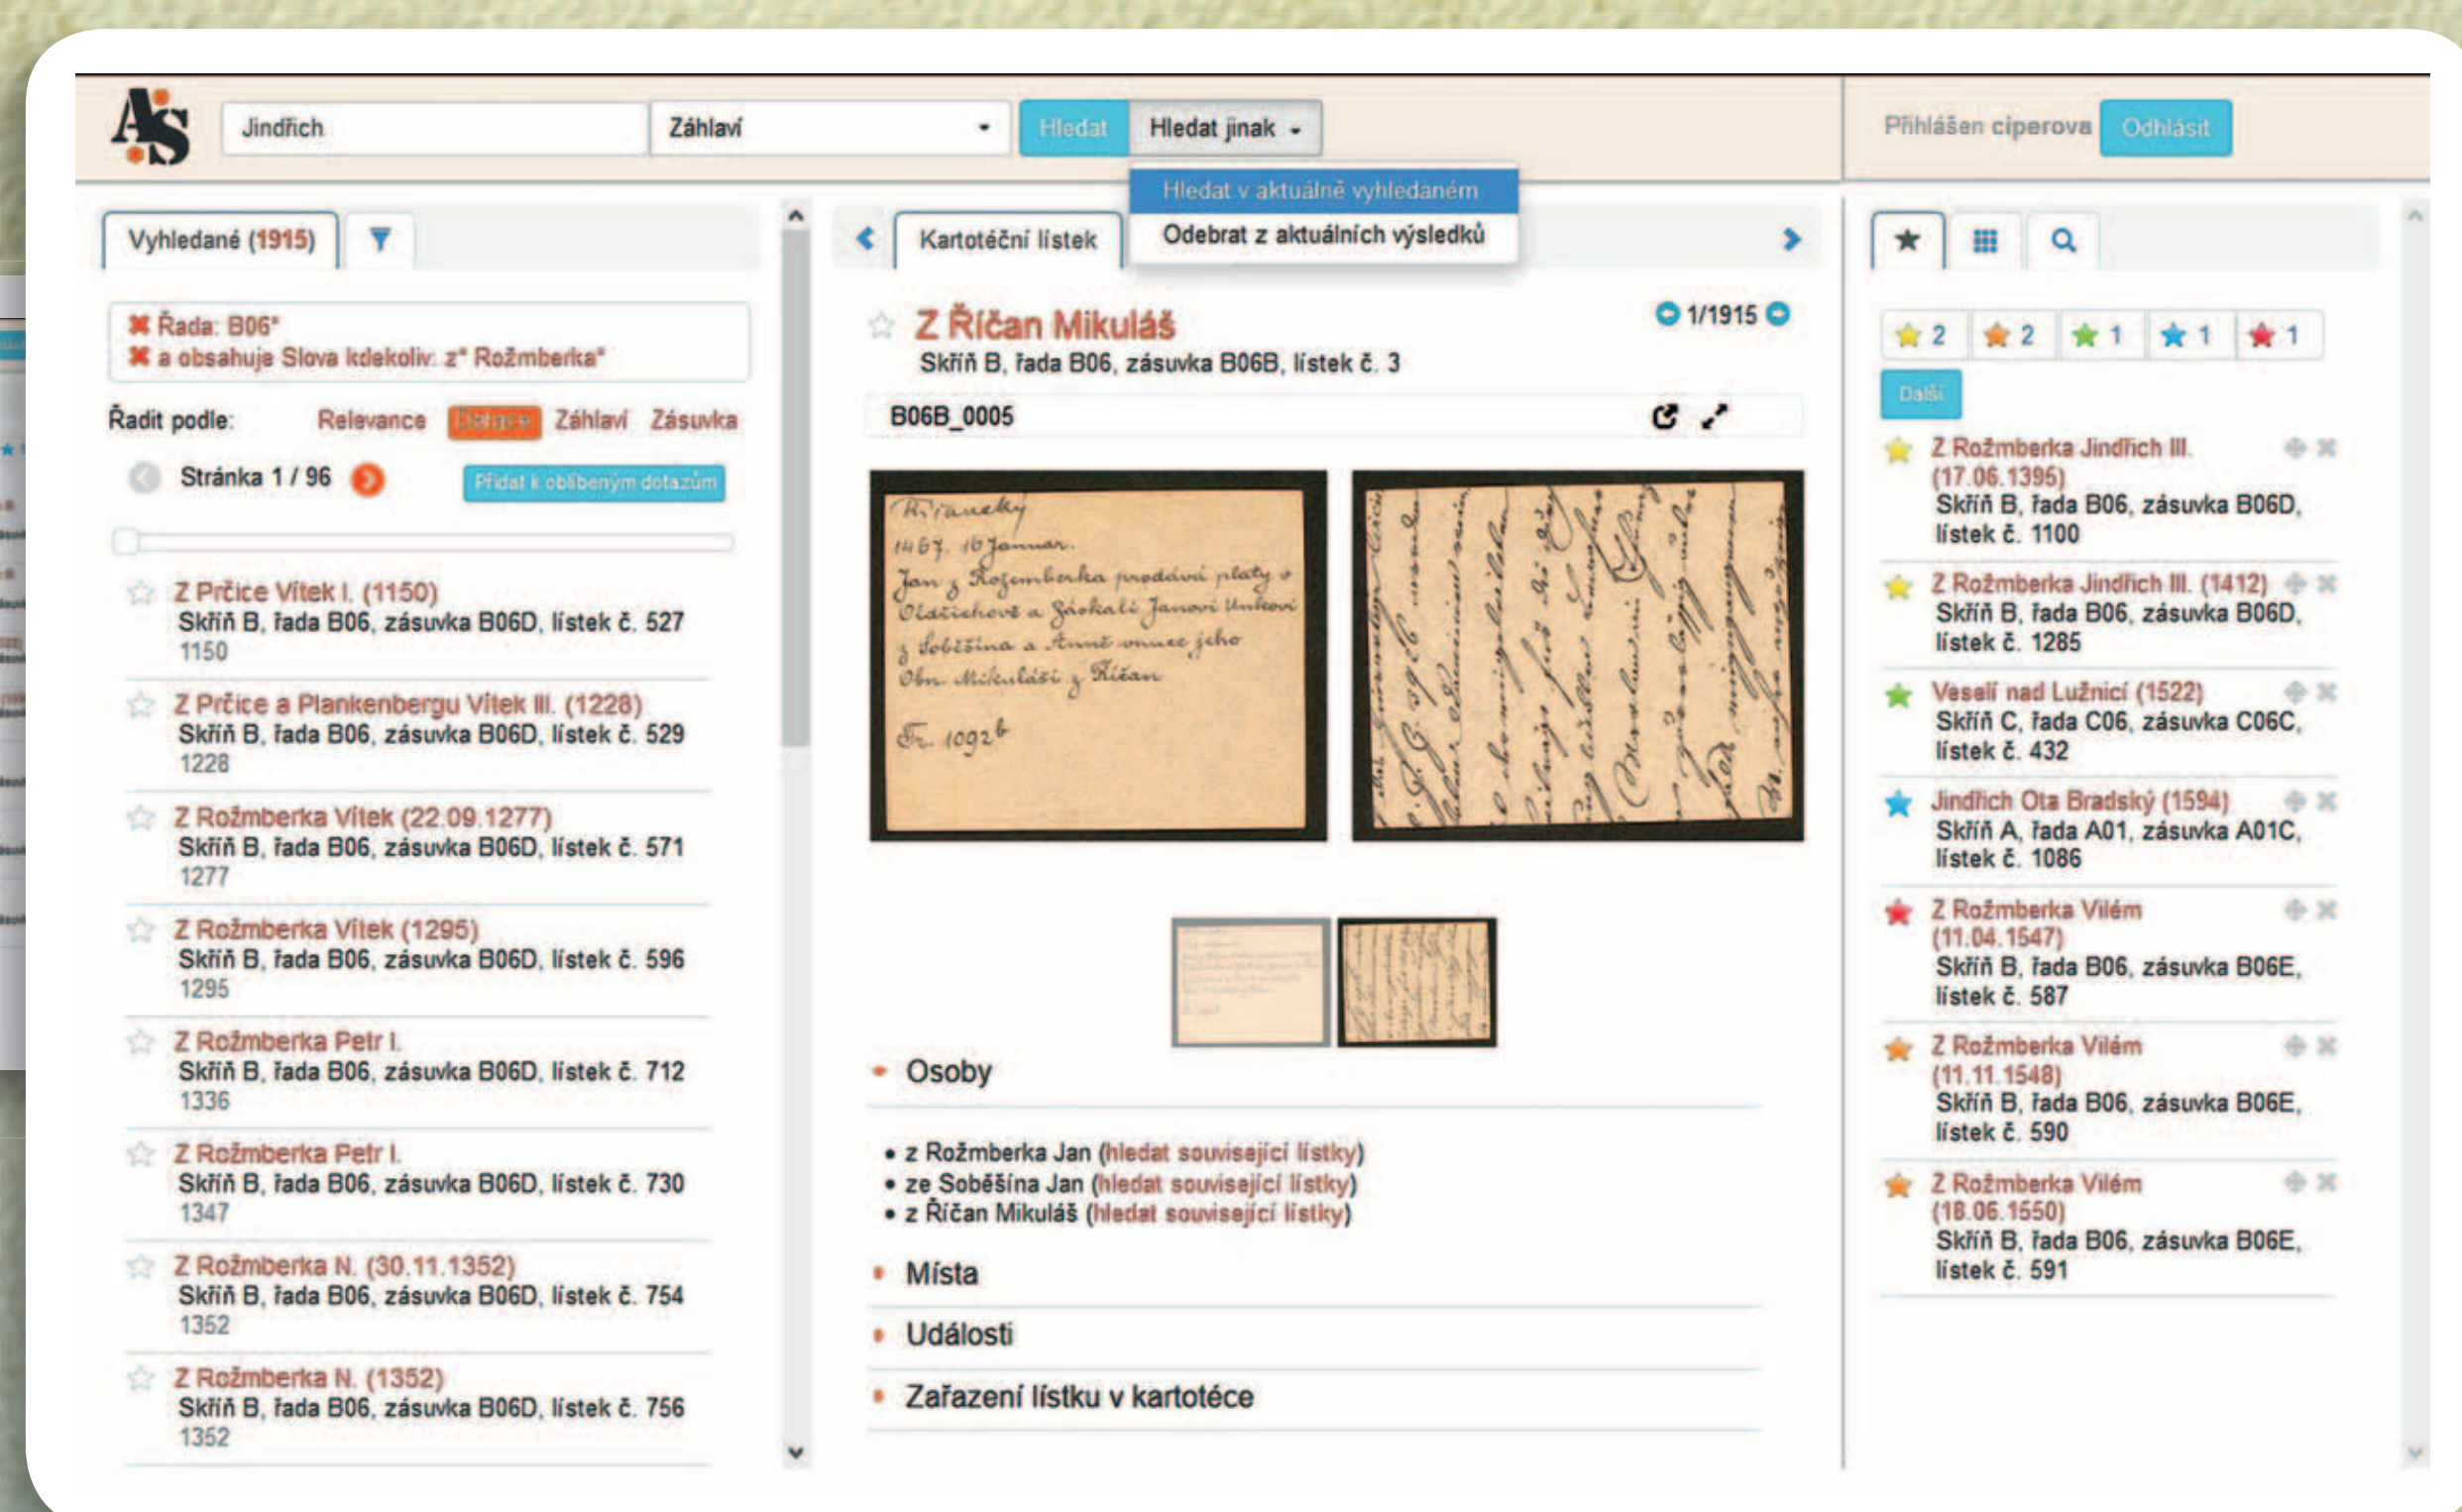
AS

Jindřich

Záhlaví

Hledat

Hledat jinak

Hledat v aktuálně vyhledaném

Odebrat z aktuálních výsledků

Přihlášen ciperova

Odhlásit

Vyhledané (1915)

Řada: B06*
a obsahuje Slova kdekoliv: z* Rožmberka*

Řadit podle: Relevance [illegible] Záhlaví Zásuvka

Stránka 1 / 96

Přidat k oblíbeným dotazům

Z Prčice Vítek I. (1150)
Skříň B, řada B06, zásuvka B06D, lístek č. 527
1150

Z Prčice a Plankenbergu Vítek III. (1228)
Skříň B, řada B06, zásuvka B06D, lístek č. 529
1228

Z Rožmberka Vítek (22.09.1277)
Skříň B, řada B06, zásuvka B06D, lístek č. 571
1277

Z Rožmberka Vítek (1295)
Skříň B, řada B06, zásuvka B06D, lístek č. 596
1295

Z Rožmberka Petr I.
Skříň B, řada B06, zásuvka B06D, lístek č. 712
1336

Z Rožmberka Petr I.
Skříň B, řada B06, zásuvka B06D, lístek č. 730
1347

Z Rožmberka N. (30.11.1352)
Skříň B, řada B06, zásuvka B06D, lístek č. 754
1352

Z Rožmberka N. (1352)
Skříň B, řada B06, zásuvka B06D, lístek č. 756
1352

Kartotéční lístek

Z Říčan Mikuláš
1/1915
Skříň B, řada B06, zásuvka B06B, lístek č. 3

B06B_0005

Říčanský
1467. 16 Januar.
Jan z Rožmberka prodává platy v Oldřichově a Soukali Janovi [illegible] z Soběšína a Anně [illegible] jeho Obr. Mikuláši z Říčan
Tr. 1092b

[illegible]

Osoby

• z Rožmberka Jan (hledat související lístky)
• ze Soběšína Jan (hledat související lístky)
• z Říčan Mikuláš (hledat související lístky)

Místa

Události

Zařazení lístku v kartotéce

2 2 1 1 1

Další

Z Rožmberka Jindřich III. (17.06.1395)
Skříň B, řada B06, zásuvka B06D, lístek č. 1100

Z Rožmberka Jindřich III. (1412)
Skříň B, řada B06, zásuvka B06D, lístek č. 1285

Veselí nad Lužnicí (1522)
Skříň C, řada C06, zásuvka C06C, lístek č. 432

Jindřich Ota Bradský (1594)
Skříň A, řada A01, zásuvka A01C, lístek č. 1086

Z Rožmberka Vilém (11.04.1547)
Skříň B, řada B06, zásuvka B06E, lístek č. 587

Z Rožmberka Vilém (11.11.1548)
Skříň B, řada B06, zásuvka B06E, lístek č. 590

Z Rožmberka Vilém (18.06.1550)
Skříň B, řada B06, zásuvka B06E, lístek č. 591